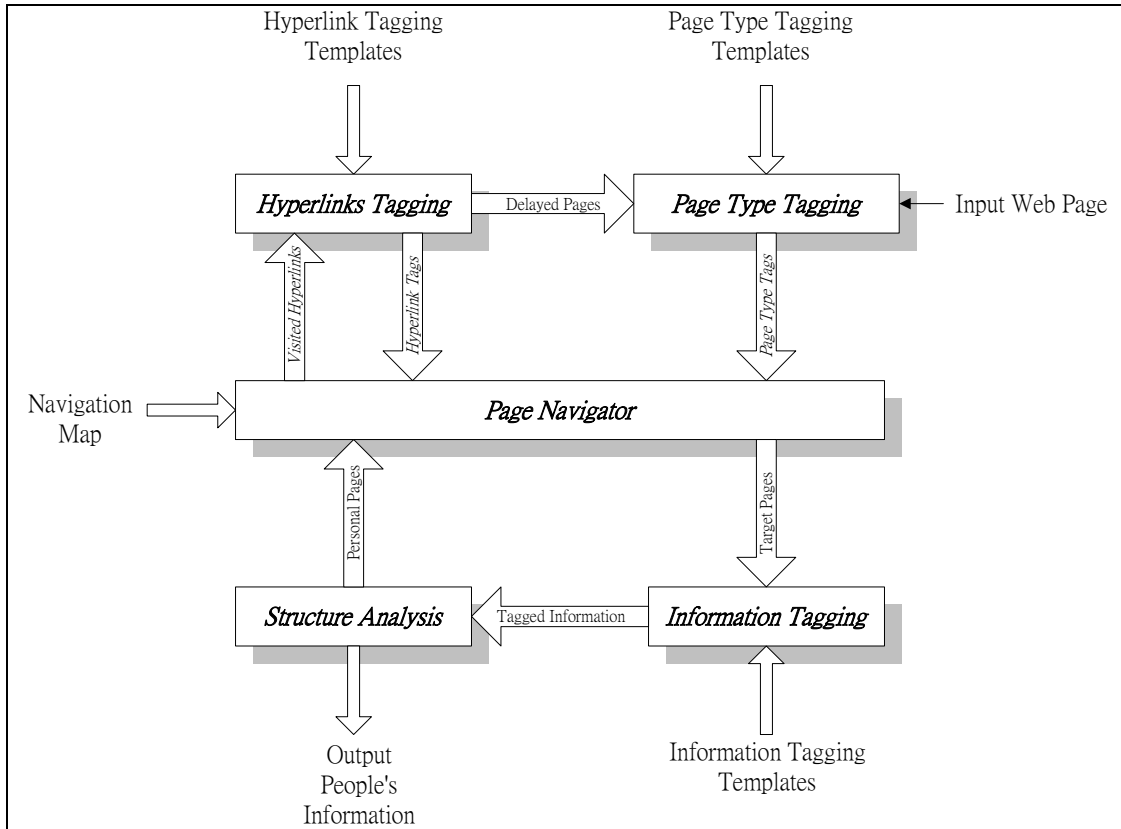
Hyperlink Tagging Templates

Page Type Tagging Templates

Hyperlinks Tagging

Delayed Pages

Page Type Tagging

Input Web Page

Visited Hyperlinks

Hyperlink Tags

Page Type Tags

Navigation Map

Page Navigator

Personal Pages

Target Pages

Structure Analysis

Tagged Information

Information Tagging

Output People's Information

Information Tagging Templates